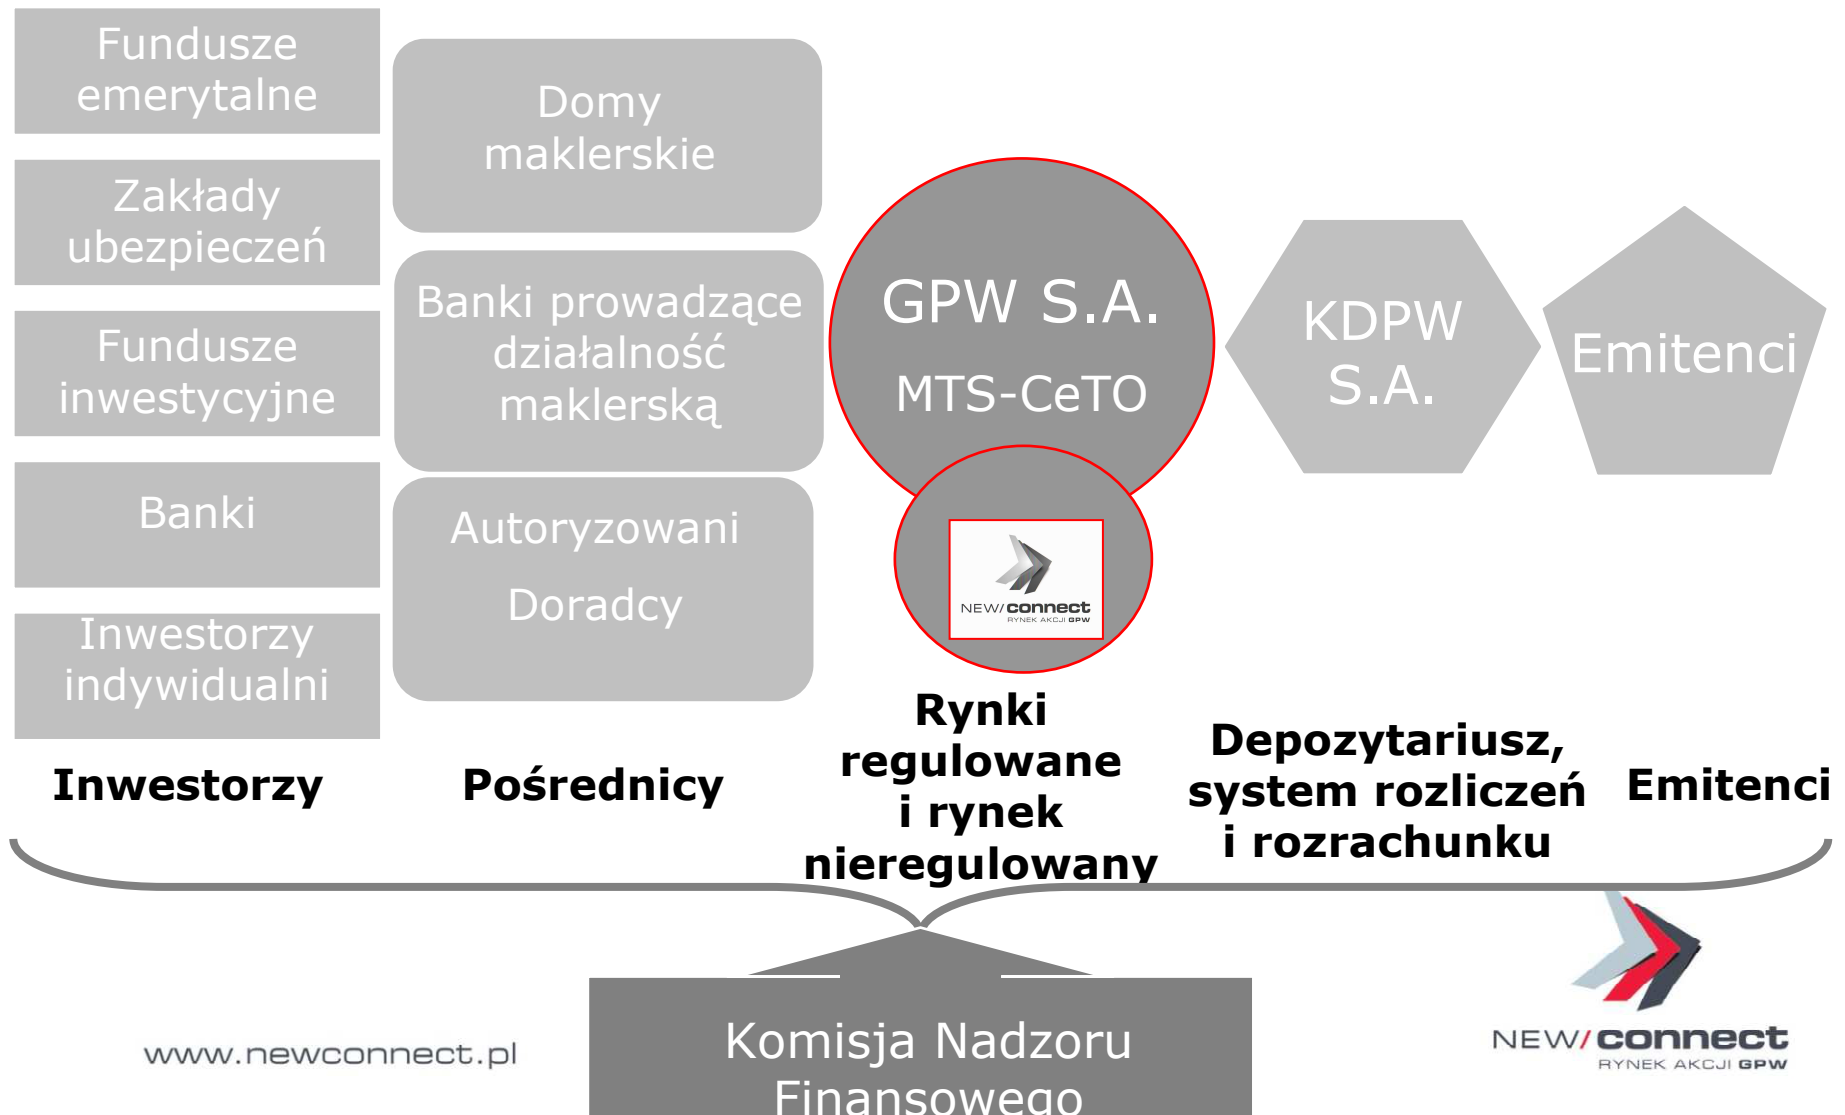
Fundusze emerytalne

Zakłady ubezpieczeń

Fundusze inwestycyjne

Banki

Inwestorzy indywidualni

Domy maklerskie

Banki prowadzące działalność maklerską

Autoryzowani Doradcy

GPW S.A.

MTS-CeTO

NEW/connect
RYNEK AKCJI GPW

KDPW S.A.

Emitenci

Inwestorzy

Pośrednicy

Rynki regulowane i rynek nieregulowany

Depozytariusz, system rozliczeń i rozrachunku

Emitenci

www.newconnect.pl

Komisja Nadzoru Finansowego

NEW/connect
RYNEK AKCJI GPW